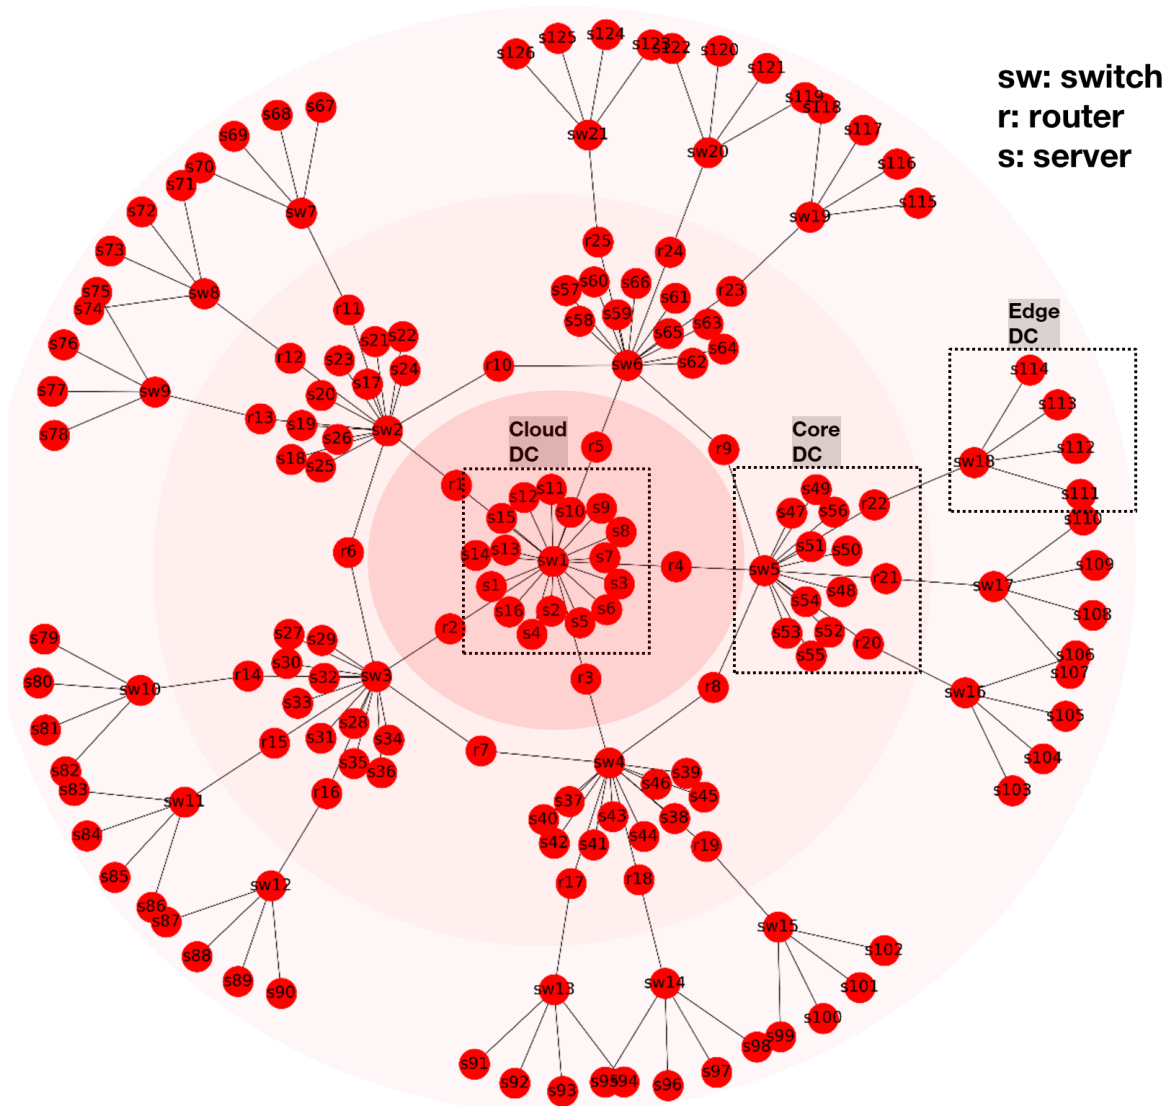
sw: switch
r: router
s: server

Edge DC

Cloud DC

Core DC

s126 s125 s124 s123 s122 s120 s121 s119 s118 s117 s116 s115
sw21 sw20 sw19
s68 s67 s69 s70 s71 sw7 s72 s73 sw8 s75 s74 s76 s77 sw9 s78
r25 r24 r23 s57 s60 s66 s61 s58 s59 s65 s63 s64 s62 sw6
r11 s21 s22 s23 s17 s24 r12 s20 r10 r13 s19 s26 sw2 s18 s25
s114 s113 s112 sw18 s111
r5 r9 r1 s12 s11 s10 s9 s15 s8 s14 s13 sw1 s7 s1 s3 s16 s2 s6 s4 s5
r6 r4 sw5 s49 s47 s56 r22 s51 s50 r21 s54 s48 s53 s52 s55 r20
s110 s109 sw17 s108 s106 s107 sw16 s105 s104 s103
s79 s80 sw10 s81 r14 s27 s29 s30 s32 sw3 s33 r2 s28 s34 s31 s35 s36 r15 r3 r8 r7
s82 s83 sw11 s84 s85 r16 sw4 s39 s46 s45 s37 s40 s43 s38 s42 s41 s44 r19
sw12 s86 s87 s88 s89 s90 r17 r18 sw15 s102 s101 s100 s99 s98
sw13 sw14 s91 s92 s93 s95 s94 s96 s97